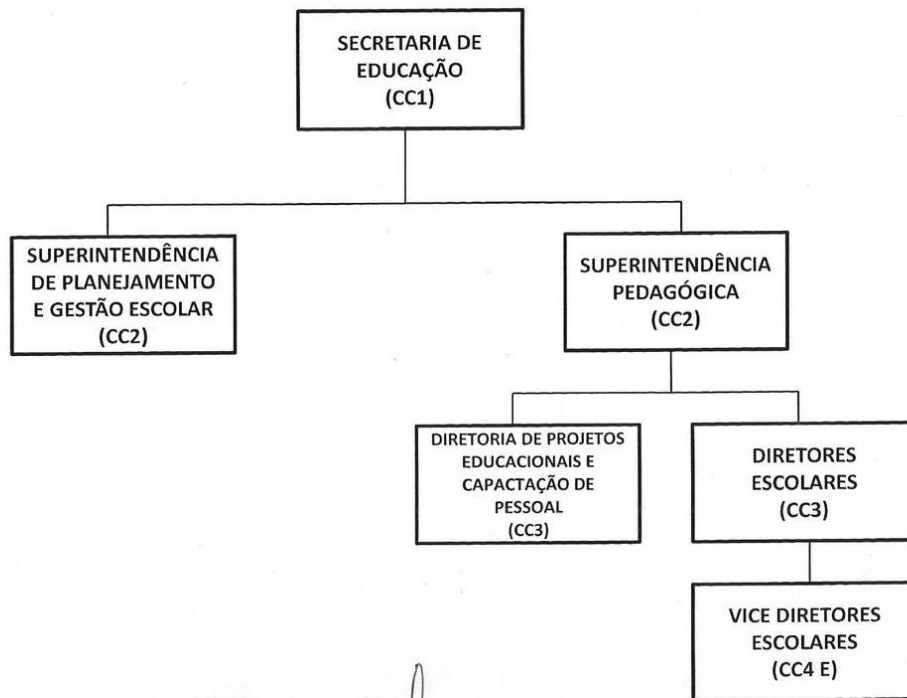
SECRETARIA DE EDUCAÇÃO
(CC1)

SUPERINTENDÊNCIA DE PLANEJAMENTO E GESTÃO ESCOLAR
(CC2)

SUPERINTENDÊNCIA PEDAGÓGICA
(CC2)

DIRETORIA DE PROJETOS EDUCACIONAIS E CAPACTAÇÃO DE PESSOAL
(CC3)

DIRETORES ESCOLARES
(CC3)

VICE DIRETORES ESCOLARES
(CC4 E)